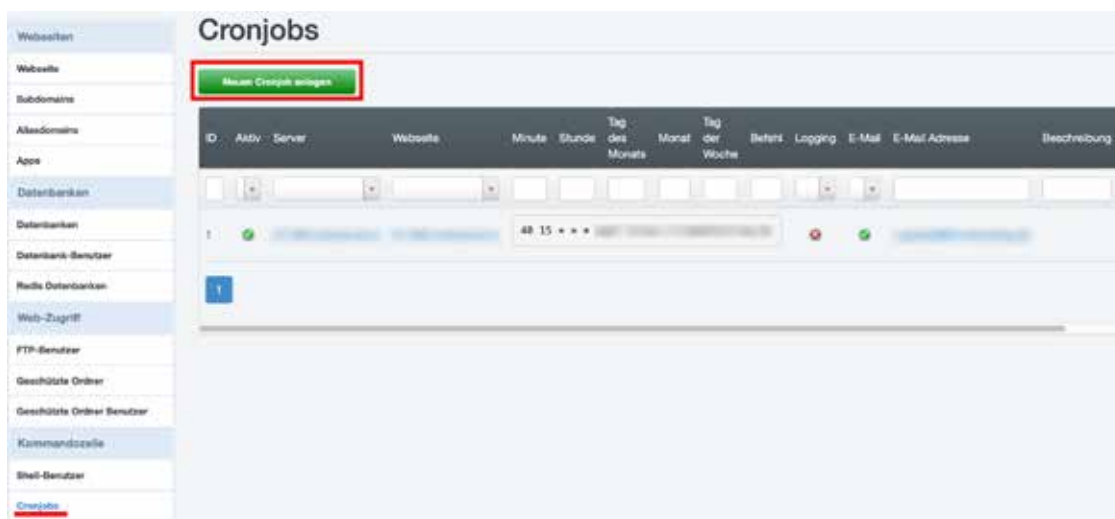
Webseiten
Webseite
Subdomains
Aliasdomains
Apps
Datenbanken
Datenbanken
Datenbank-Benutzer
Redis Datenbanken
Web-Zugriff
FTP-Benutzer
Geschützte Ordner
Geschützte Ordner Benutzer
Kommandozeile
Shell-Benutzer
Cronjobs

Cronjobs

Neuen Cronjob anlegen

| ID | Aktiv | Server | Webseite | Minute | Stunde | Tag des Monats | Monat | Tag der Woche | Befehl | Logging | E-Mail | E-Mail Adresse | Beschreibung |
|---|---|---|---|---|---|---|---|---|---|---|---|---|---|
| 1 | | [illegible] | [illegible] | 40 15 * * * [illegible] | | | | | | | | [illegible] | |

1